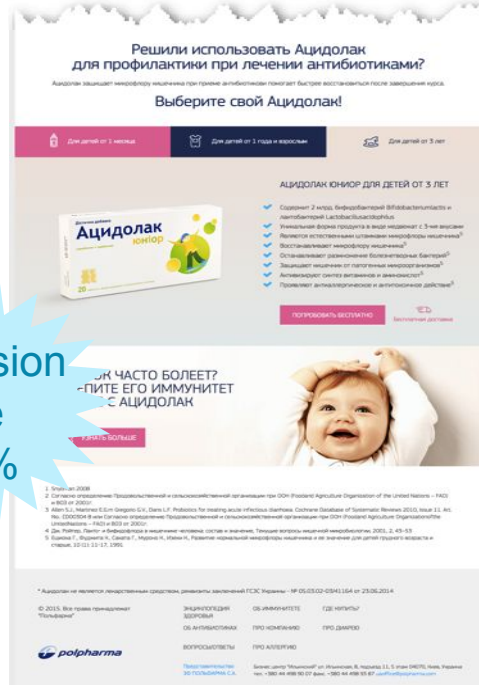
Решили использовать Ацидолак для профилактики при лечении антибиотиками?

Ацидолак защищает микрофлору кишечника при приеме антибиотиков помогает быстрее восстановиться после завершения курса.

Выберите свой Ацидолак!

Для детей от 1 месяца

Для детей от 1 года и взрослым

Для детей от 3 лет

АЦИДОЛАК ЮНИОР ДЛЯ ДЕТЕЙ ОТ 3 ЛЕТ

Содержит 2 млрд. бифидобактерий Bifidobacterium lactis и лактобактерий Lactobacillus acidophilus

Уникальная форма продукта в виде мармелад с 3-мя вкусами

Являются естественными штаммами микрофлоры кишечника

Восстанавливает микрофлору кишечника

Останавливает размножение болезнетворных бактерий

Защищает кишечник от патогенных микроорганизмов

Активизирует синтез витаминов и аминокислот

Проявляет антиаллергическое и антитоксичное действие

Ацидолак юніор

ПОПРОБОВАТЬ БЕСПЛАТНО

Бесплатная доставка

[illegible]sion

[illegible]e

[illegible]%

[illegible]К ЧАСТО БОЛЕЕТ?
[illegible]ПИТЕ ЕГО ИММУНИТЕТ
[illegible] С АЦИДОЛАК

УЗНАТЬ БОЛЬШЕ

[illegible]

* Ацидолак не является лекарственным средством, рекламать заключений ГСЭС Украины – № 05.03.02-03/41164 от 23.06.2014

© 2015. Все права принадлежат "Польфарма"

ЭНЦИКЛОПЕДИЯ ЗДОРОВЬЯ

ОБ ИММУНИТЕТЕ

ГДЕ КУПИТЬ?

ОБ АНТИБИОТИКАХ

ПРО КОМПАНИЮ

ПРО ДИАРЕЮ

ВОПРОСЫ/ОТВЕТЫ

ПРО АЛЛЕРГИЮ

Представительство ЗО ПОЛЬФАРМА С.А.

polpharma

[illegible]